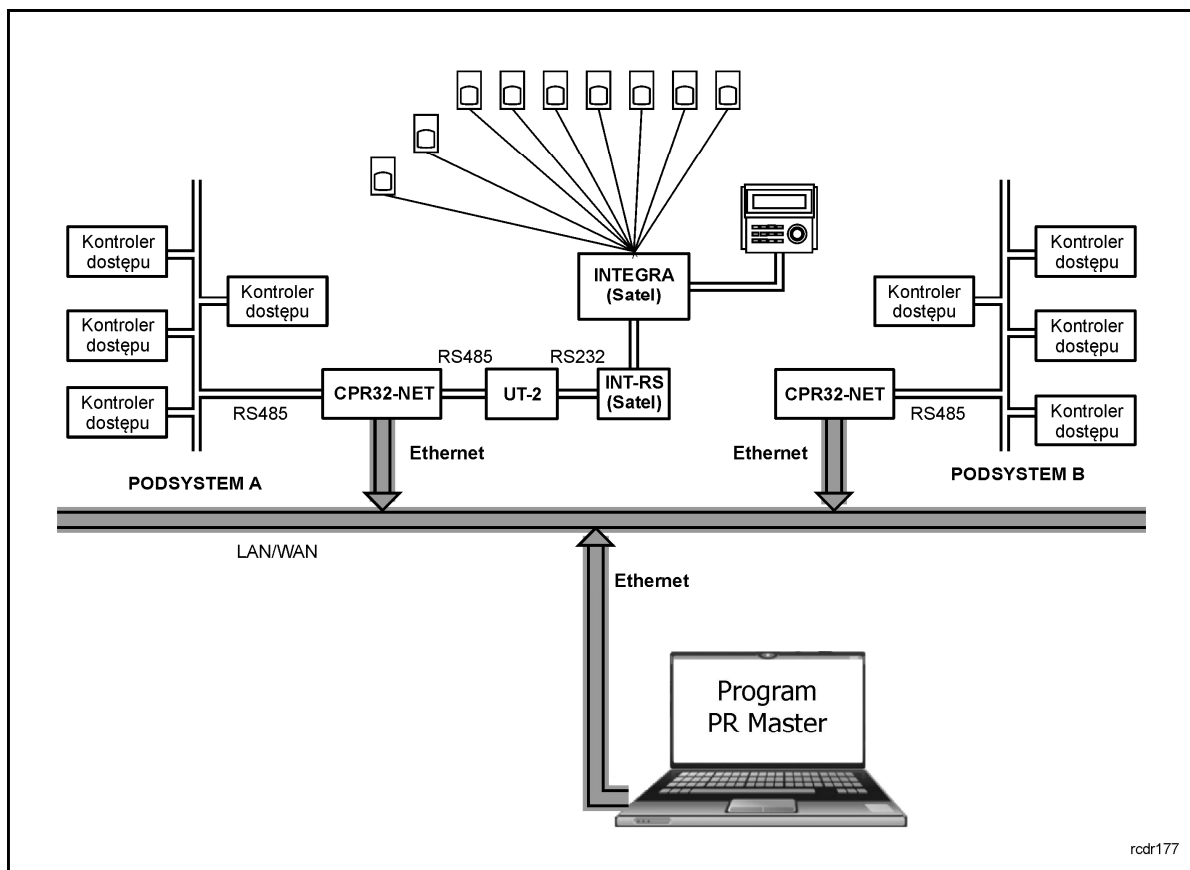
Kontroler dostępu

Kontroler dostępu

Kontroler dostępu

Kontroler dostępu

INTEGRA (Satel)

Kontroler dostępu

Kontroler dostępu

Kontroler dostępu

Kontroler dostępu

RS485

RS232

CPR32-NET

UT-2

INT-RS (Satel)

CPR32-NET

RS485

RS485

Ethernet

Ethernet

PODSYSTEM A

PODSYSTEM B

LAN/WAN

Ethernet

Program PR Master

rcdr177